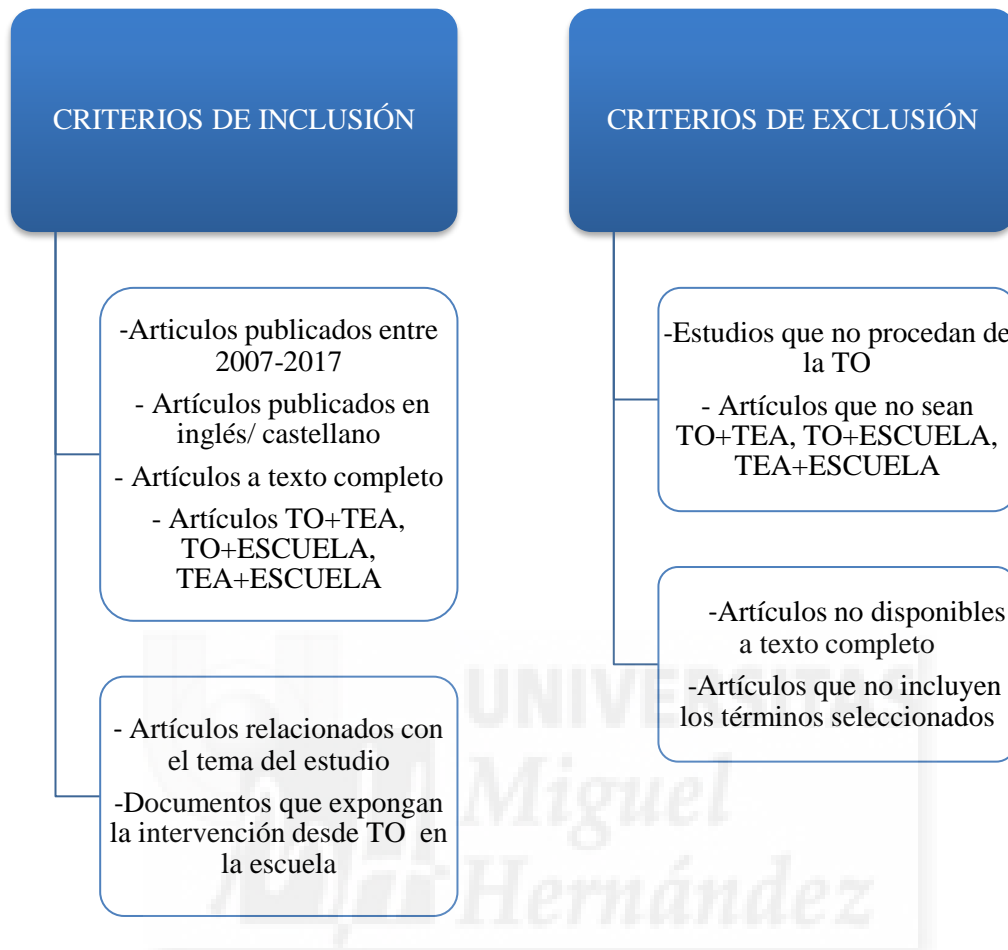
CRITERIOS DE INCLUSIÓN

-Articulos publicados entre 2007-2017

- Artículos publicados en inglés/ castellano

- Artículos a texto completo

- Artículos TO+TEA, TO+ESCUELA, TEA+ESCUELA

- Artículos relacionados con el tema del estudio

-Documentos que expongan la intervención desde TO en la escuela

CRITERIOS DE EXCLUSIÓN

-Estudios que no procedan de la TO

- Artículos que no sean TO+TEA, TO+ESCUELA, TEA+ESCUELA

-Artículos no disponibles a texto completo

-Artículos que no incluyen los términos seleccionados

UNIVERSITAS Miguel Hernández